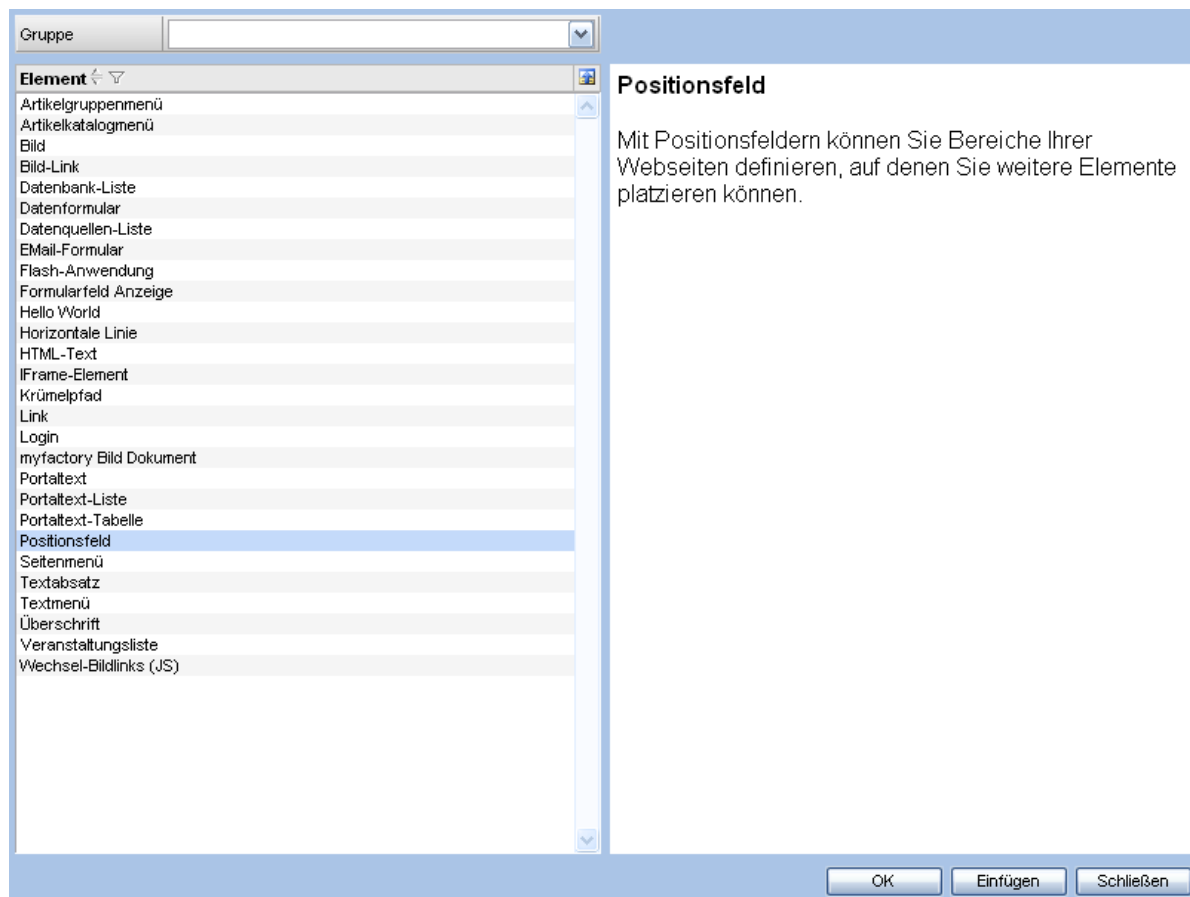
Gruppe

Element

Artikelgruppenmenü
Artikelkatalogmenü
Bild
Bild-Link
Datenbank-Liste
Datenformular
Datenquellen-Liste
EMail-Formular
Flash-Anwendung
Formularfeld Anzeige
Hello World
Horizontale Linie
HTML-Text
IFrame-Element
Krümelpfad
Link
Login
myfactory Bild Dokument
Portaltext
Portaltext-Liste
Portaltext-Tabelle
Positionsfeld
Seitenmenü
Textabsatz
Textmenü
Überschrift
Veranstaltungsliste
Wechsel-Bildlinks (JS)

Positionsfeld

Mit Positionsfeldern können Sie Bereiche Ihrer Webseiten definieren, auf denen Sie weitere Elemente platzieren können.

OK
Einfügen
Schließen